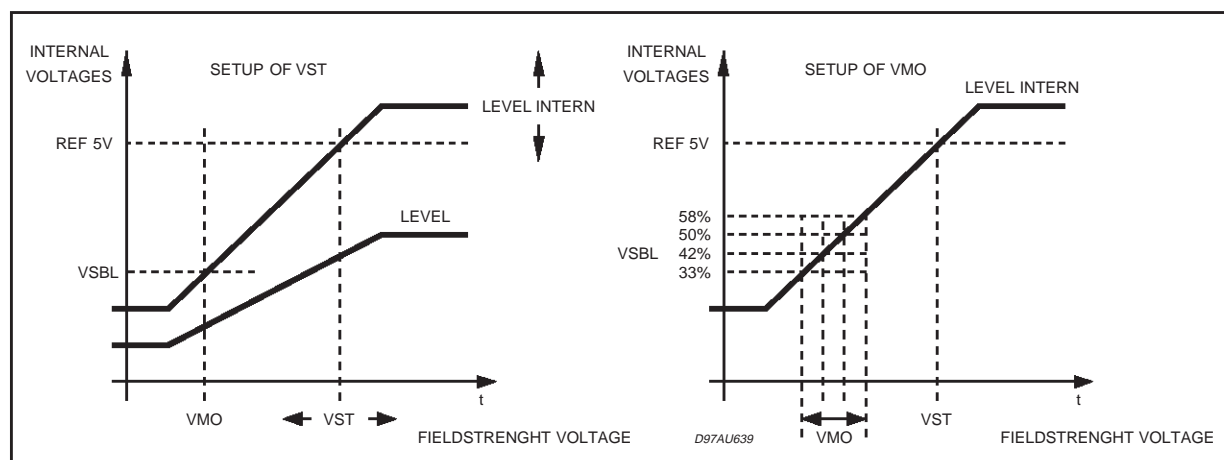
INTERNAL VOLTAGES

SETUP OF VST

LEVEL INTERN

REF 5V

LEVEL

VSBL

t

VMO

VST

FIELDSTRENGHT VOLTAGE

INTERNAL VOLTAGES

SETUP OF VMO

LEVEL INTERN

REF 5V

58%

50%

VSBL 42%

33%

t

VST

D97AU639

VMO

FIELDSTRENGHT VOLTAGE